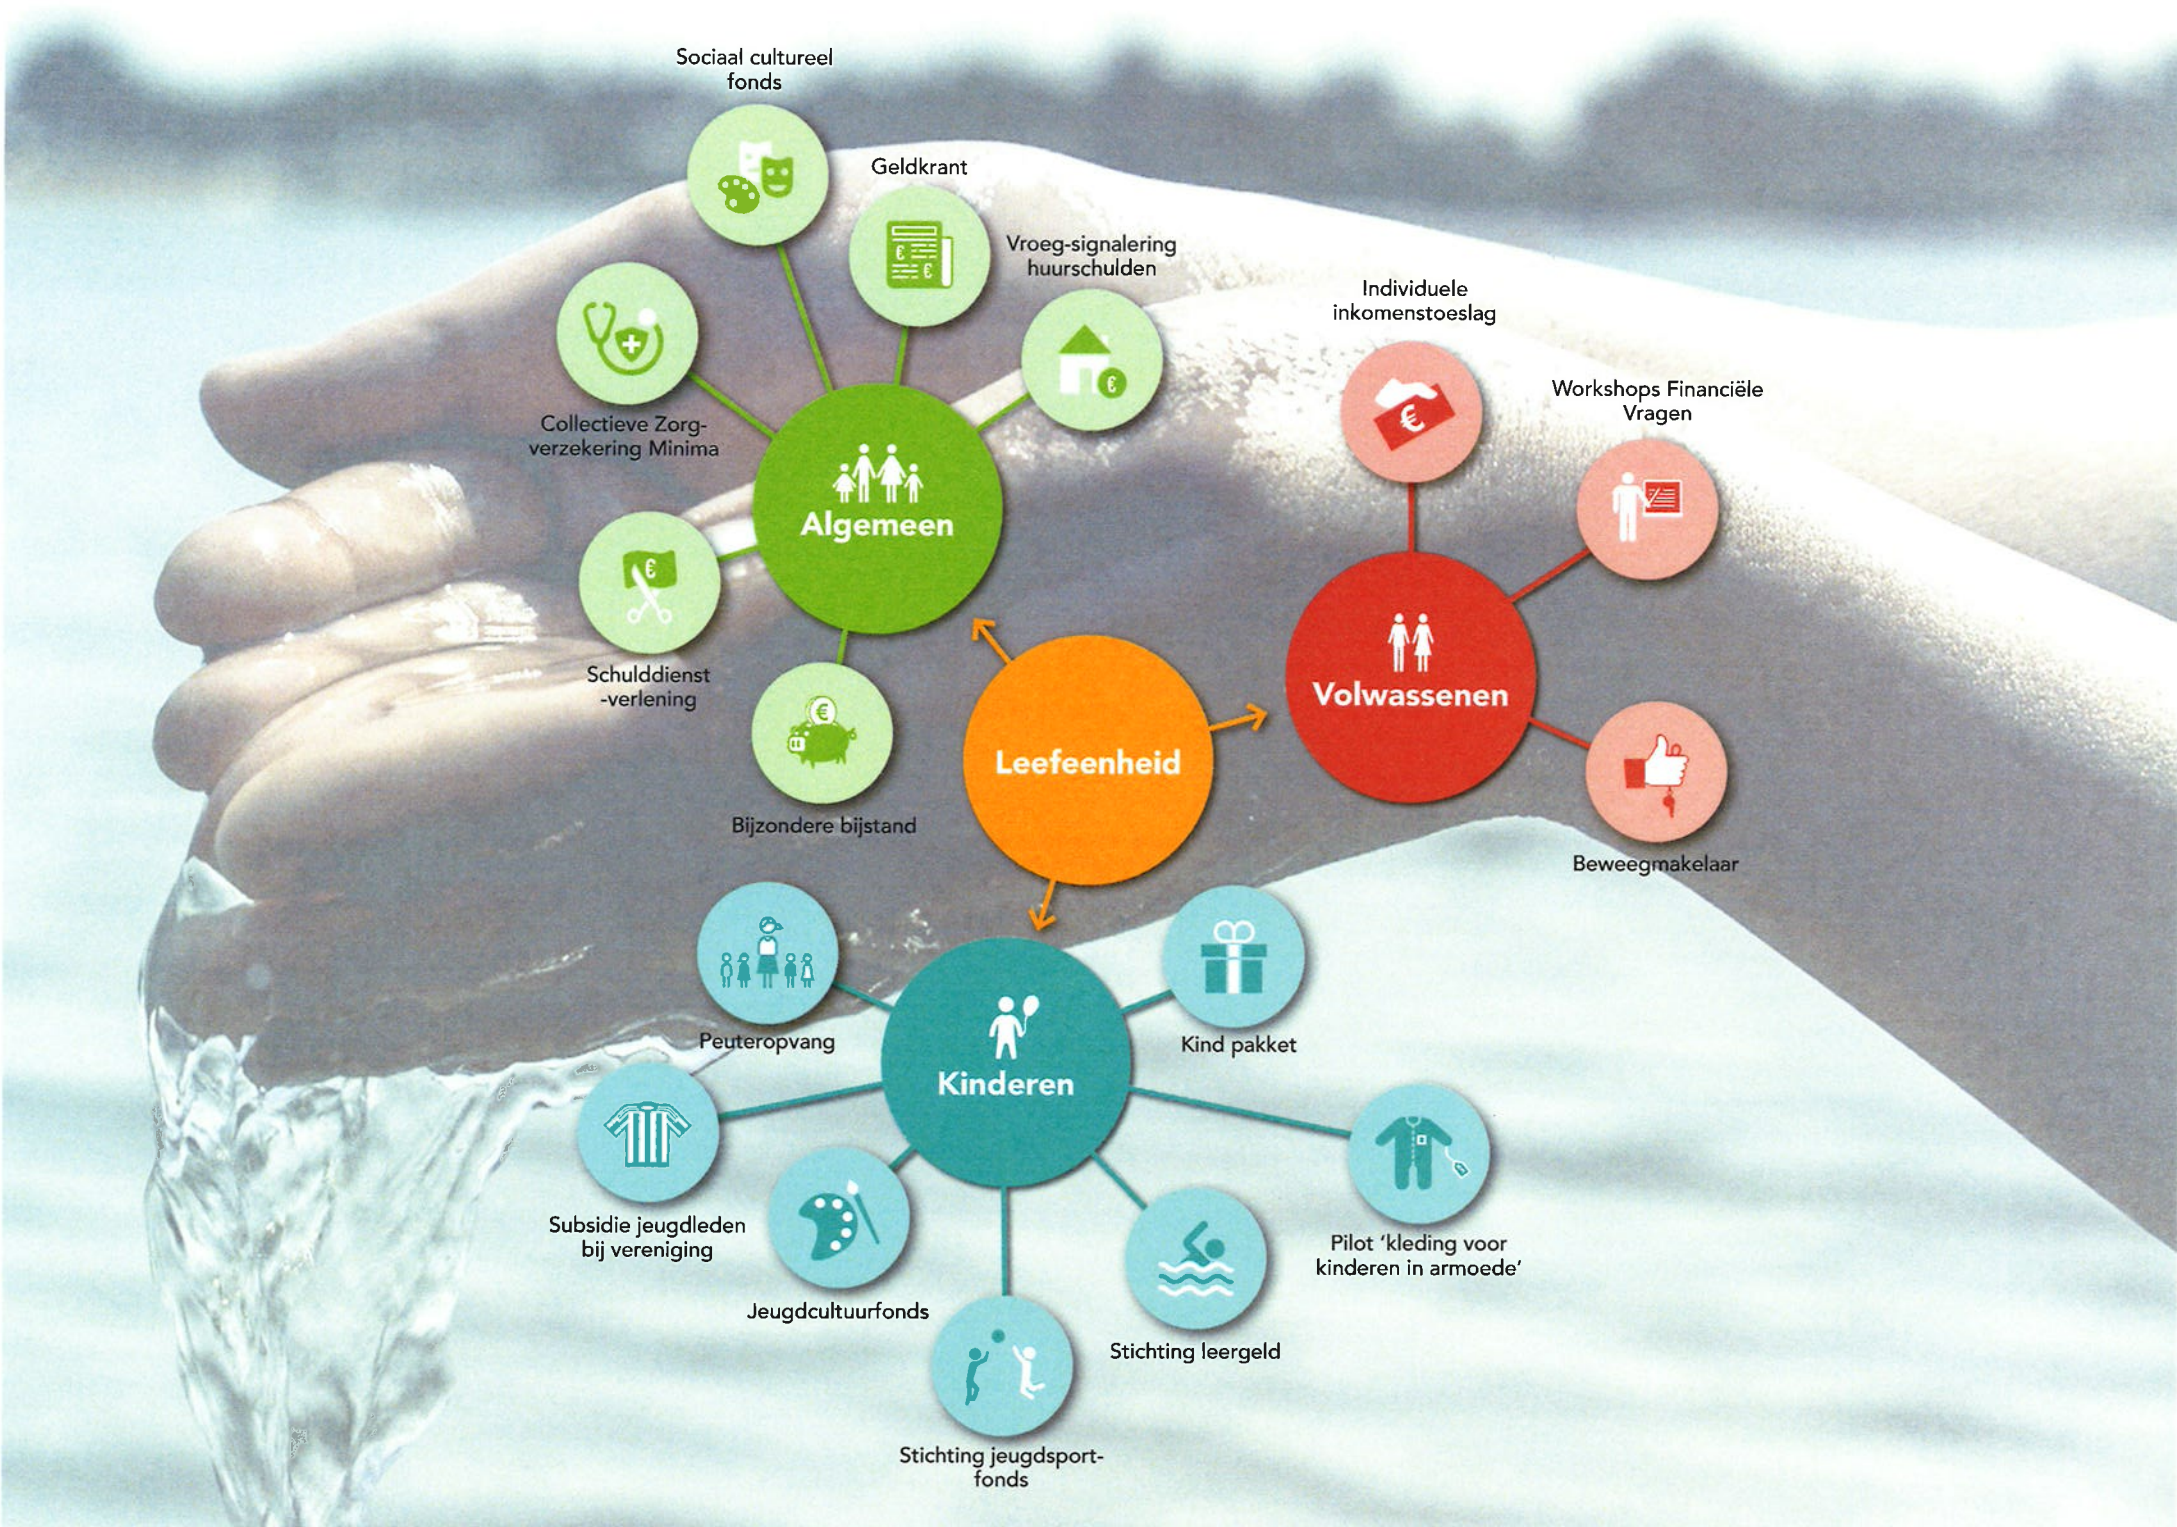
Sociaal cultureel fonds

Geldkrant

Vroeg-signalering huurschulden

Collectieve Zorg-verzekering Minima

Algemeen

Schulddienst -verlening

Bijzondere bijstand

Individuele inkomenstoeslag

Workshops Financiële Vragen

Volwassenen

Beweegmakelaar

Leefeenheid

Peuteropvang

Kind pakket

Kinderen

Subsidie jeugdleden bij vereniging

Pilot 'kleding voor kinderen in armoede'

Jeugdcultuurfonds

Stichting leergeld

Stichting jeugdsport-fonds